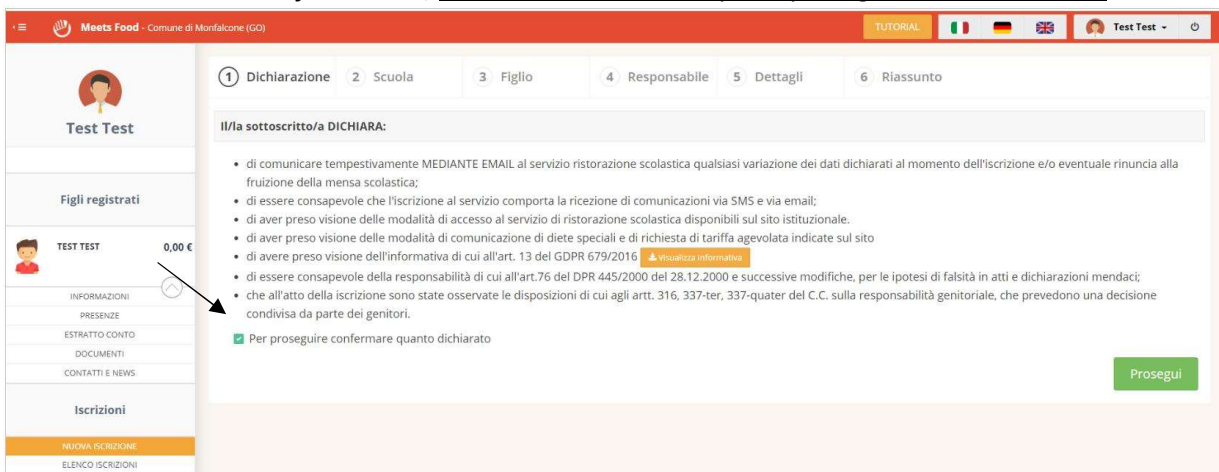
Meets Food - Comune di Monfalcone (GO)

TUTORIAL

Test Test

Test Test

Figli registrati

TEST TEST 0,00 €

INFORMAZIONI
PRESENZE
ESTRATTO CONTO
DOCUMENTI
CONTATTI E NEWS

Iscrizioni

NUOVA ISCRIZIONE
ELENCO ISCRIZIONI

1 Dichiarazione 2 Scuola 3 Figlio 4 Responsabile 5 Dettagli 6 Riassunto

Il/la sottoscritto/a DICHIARA:

- di comunicare tempestivamente MEDIANTE EMAIL al servizio ristorazione scolastica qualsiasi variazione dei dati dichiarati al momento dell'iscrizione e/o eventuale rinuncia alla fruizione della mensa scolastica;
- di essere consapevole che l'iscrizione al servizio comporta la ricezione di comunicazioni via SMS e via email;
- di aver preso visione delle modalità di accesso al servizio di ristorazione scolastica disponibili sul sito istituzionale.
- di aver preso visione delle modalità di comunicazione di diete speciali e di richiesta di tariffa agevolata indicate sul sito
- di avere preso visione dell'informativa di cui all'art. 13 del GDPR 679/2016 Visualizza informativa
- di essere consapevole della responsabilità di cui all'art.76 del DPR 445/2000 del 28.12.2000 e successive modifiche, per le ipotesi di falsità in atti e dichiarazioni mendaci;
- che all'atto della iscrizione sono state osservate le disposizioni di cui agli artt. 316, 337-ter, 337-quater del C.C. sulla responsabilità genitoriale, che prevedono una decisione condivisa da parte dei genitori.

Per proseguire confermare quanto dichiarato

Prosegui